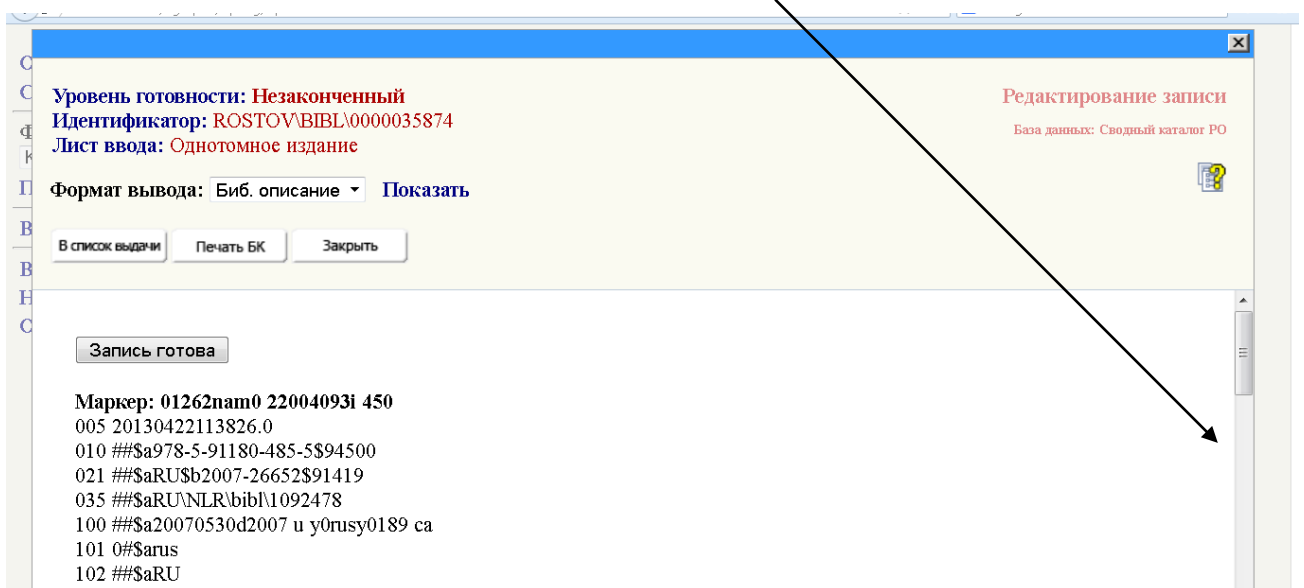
Уровень готовности: Незаконченный
Идентификатор: ROSTOV\BIBL\0000035874
Лист ввода: Однотомное издание

Редактирование записи
База данных: Сводный каталог РО

Формат вывода: Биб. описание Показать

В список выдачи Печать БК Закрыть

Запись готова

Маркер: 01262nam0 22004093i 450
005 20130422113826.0
010 ##$a978-5-91180-485-5$94500
021 ##$aRU$b2007-26652$91419
035 ##$aRU\NLR\bibl\1092478
100 ##$a20070530d2007 u y0rusy0189 ca
101 0#$arus
102 ##$aRU